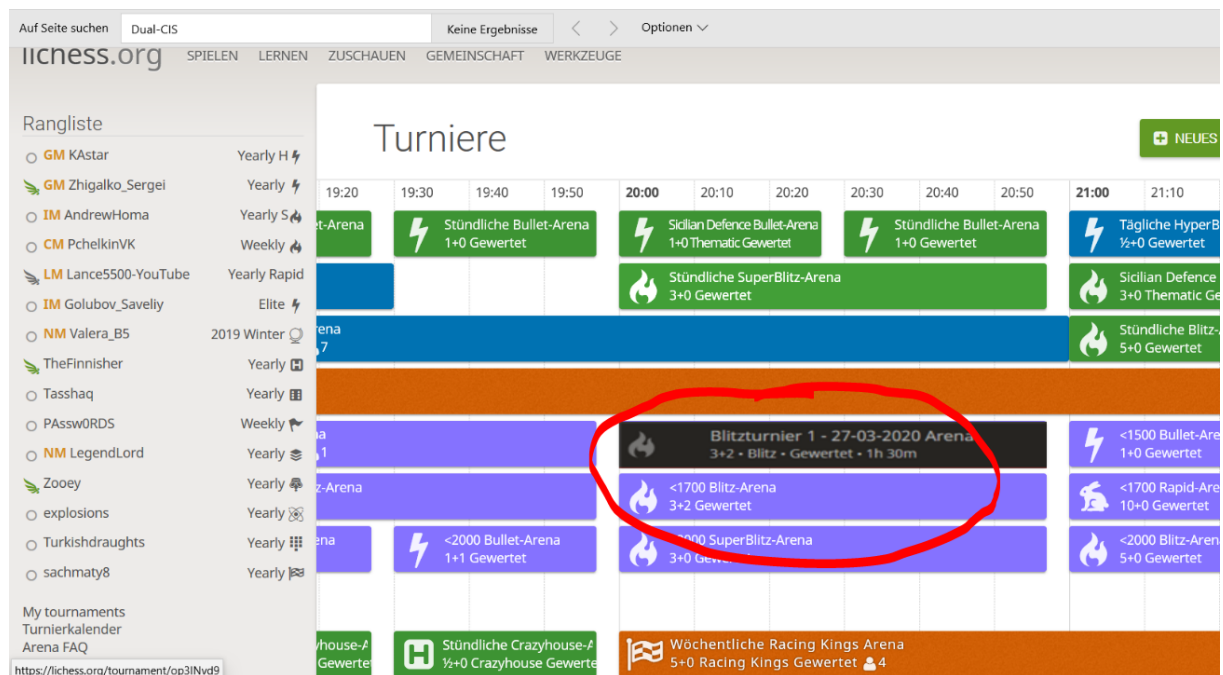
Auf Seite suchen Dual-CIS Keine Ergebnisse Optionen

lichess.org SPIELEN LERNEN ZUSCHAUEN GEMEINSCHAFT WERKZEUGE

Rangliste
GM KAstar Yearly H
GM Zhigalko_Sergei Yearly
IM AndrewHoma Yearly S
CM PchelkinVK Weekly
LM Lance5500-YouTube Yearly Rapid
IM Golubov_Saveliy Elite
NM Valera_B5 2019 Winter
TheFinnisher Yearly
Tasshaq Yearly
PAssw0RDS Weekly
NM LegendLord Yearly
Zooey Yearly
explosions Yearly
Turkishdraughts Yearly
sachmaty8 Yearly

My tournaments
Turnierkalender
Arena FAQ
https://lichess.org/tournament/op3lNvd9

Turniere
NEUES

19:20 19:30 19:40 19:50 20:00 20:10 20:20 20:30 20:40 20:50 21:00 21:10

-Arena
Stündliche Bullet-Arena 1+0 Gewertet
Sicilian Defence Bullet-Arena 1+0 Thematic Gewertet
Stündliche Bullet-Arena 1+0 Gewertet
Tägliche HyperB ½+0 Gewertet
Stündliche SuperBlitz-Arena 3+0 Gewertet
Sicilian Defence 3+0 Thematic Ge
rena 7
Stündliche Blitz- 5+0 Gewertet
a 1
Blitzturnier 1 - 27-03-2020 Arena 3+2 • Blitz • Gewertet • 1h 30m
<1500 Bullet-Are 1+0 Gewertet
z-Arena
<1700 Blitz-Arena 3+2 Gewertet
<1700 Rapid-Are 10+0 Gewertet
na
<2000 Bullet-Arena 1+1 Gewertet
2000 SuperBlitz-Arena 3+0 Gewe
<2000 Blitz-Arena 5+0 Gewertet
house-A Gewertet
Stündliche Crazyhouse-A ½+0 Crazyhouse Gewerte
Wöchentliche Racing Kings Arena 5+0 Racing Kings Gewertet 4